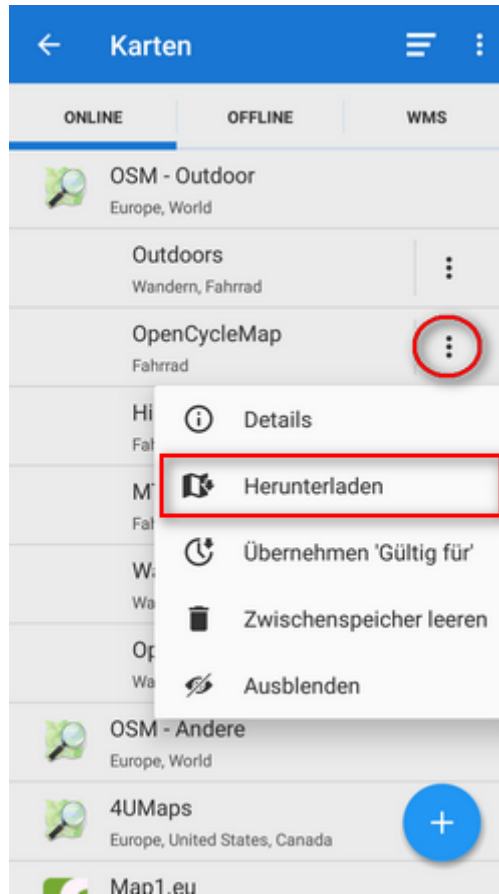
Karten

ONLINE
OFFLINE
WMS

OSM - Outdoor
Europe, World

Outdoors
Wandern, Fahrrad

OpenCycleMap
Fahrrad

Hi
Fah

M
Fah

Wa
Wa

Op
Wa

Details
Herunterladen
Übernehmen 'Gültig für'
Zwischenspeicher leeren
Ausblenden

OSM - Andere
Europe, World

4UMaps
Europe, United States, Canada

Map1.eu